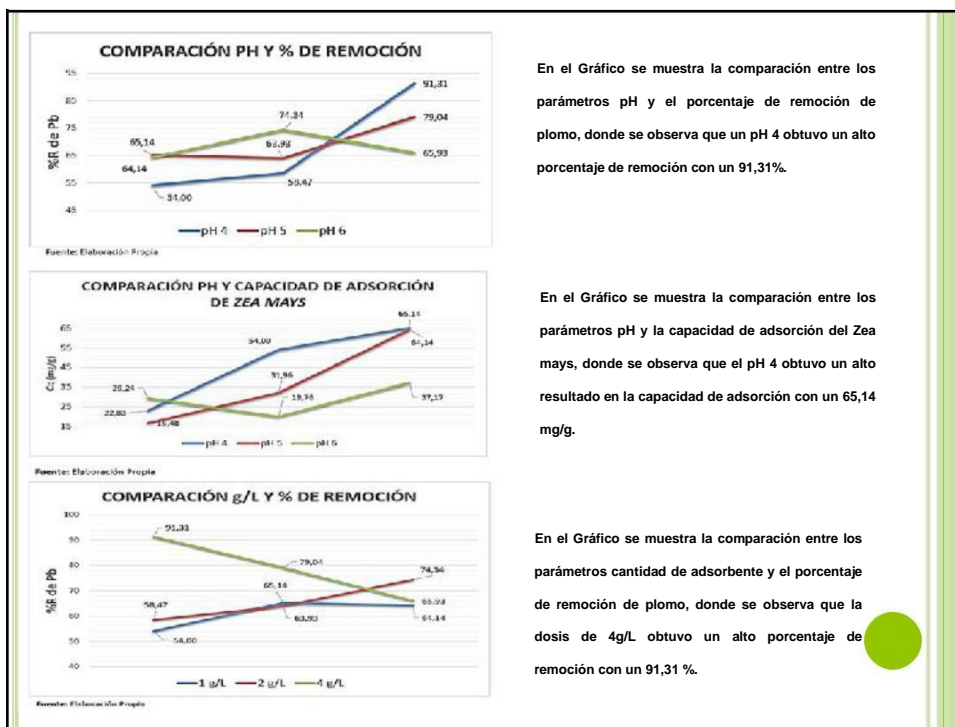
COMPARACIÓN PH Y % DE REMOCIÓN

95
85
75
65
55
45

%R de Pb

91,31
74,34
79,04
65,14
63,93
64,14
65,93
58,47
54,00

pH 4 pH 5 pH 6

Fuente: Elaboración Propia

En el Gráfico se muestra la comparación entre los parámetros pH y el porcentaje de remoción de plomo, donde se observa que un pH 4 obtuvo un alto porcentaje de remoción con un 91,31%.

COMPARACIÓN PH Y CAPACIDAD DE ADSORCIÓN DE ZEA MAYS

65
55
45
35
25
15

Ce (mg/g)

65,14
54,00
64,14
31,96
28,24
22,85
19,98
16,48
37,17

pH 4 pH 5 pH 6

Fuente: Elaboración Propia

En el Gráfico se muestra la comparación entre los parámetros pH y la capacidad de adsorción del Zea mays, donde se observa que el pH 4 obtuvo un alto resultado en la capacidad de adsorción con un 65,14 mg/g.

COMPARACIÓN g/L Y % DE REMOCIÓN

100
90
80
70
60
50
40

%R de Pb

91,31
79,04
74,34
65,14
58,47
65,93
63,93
64,14
54,00

1 g/L 2 g/L 4 g/L

Fuente: Elaboración Propia

En el Gráfico se muestra la comparación entre los parámetros cantidad de adsorbente y el porcentaje de remoción de plomo, donde se observa que la dosis de 4g/L obtuvo un alto porcentaje de remoción con un 91,31 %.